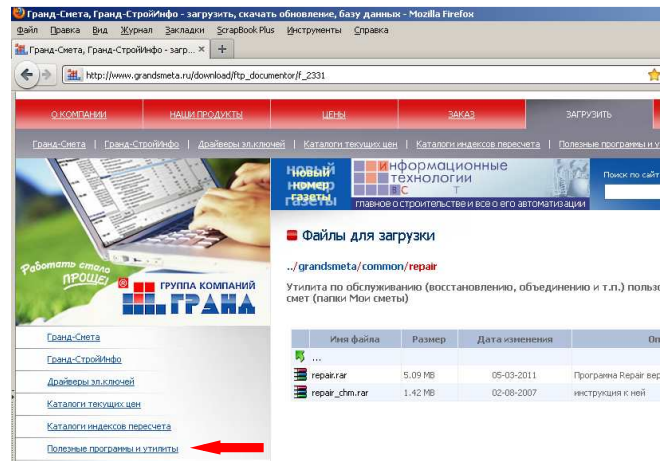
Гранд-Смета, Гранд-СтройИнфо - загрузить, скачать обновление, базу данных - Mozilla Firefox

Файл Правка Вид Журнал Закладки ScrapBook Plus Инструменты Справка

Гранд-Смета, Гранд-СтройИнфо - загр... × +

http://www.grandsmeta.ru/download/ftp_documentor/f_2331

О КОМПАНИИ | НАШИ ПРОДУКТЫ | ЦЕНЫ | ЗАКАЗ | ЗАГРУЗИТЬ

Гранд-Смета | Гранд-СтройИнфо | Драйверы эл.ключей | Каталоги текущих цен | Каталоги индексов пересчета | Полезные программы и у

Работать стало проще!

ГРУППА КОМПАНИЙ ГРАНД

Новый номер газеты

Информационные технологии в с т

главное о строительстве и все о его автоматизации

Поиск по сай

Файлы для загрузки

../grandsmeta/common/repair

Утилита по обслуживанию (восстановлению, объединению и т.п.) полн смет (папки Мои сметы)

Гранд-Смета

Гранд-СтройИнфо

Драйверы эл.ключей

Каталоги текущих цен

Каталоги индексов пересчета

Полезные программы и утилиты

| | Имя файла | Размер | Дата изменения | Оп |
|---|---|---|---|---|
| | ... | | | |
| | repair.rar | 5.09 MB | 05-03-2011 | Программа Repair вер |
| | repair_chm.rar | 1.42 MB | 02-08-2007 | инструкция к ней |